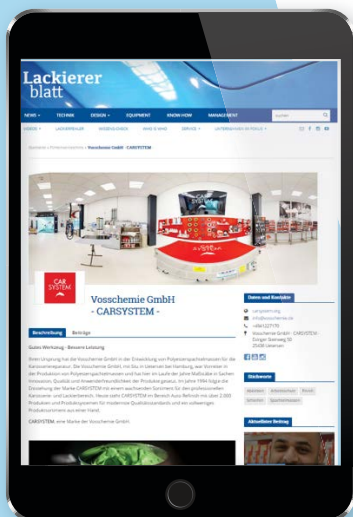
Lackierer blatt

NEWS · TECHNIK · DESIGN · EQUIPMENT · KNOW HOW · MANAGEMENT

suchen

Vosschemie GmbH - CARSYSTEM -

CAR SYSTEM

Beschreibung Beiträge

Gutes Werkzeug - Bessere Leistung

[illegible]

CARSYSTEM, eine Marke der Vosschemie GmbH

Daten und Kontakte

carsystem.org
info@vosschemie.de
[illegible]
Vosschemie GmbH - CARSYSTEM - Esinger Steinweg 50 25436 Uetersen

Stichworte

Aktuellster Beitrag